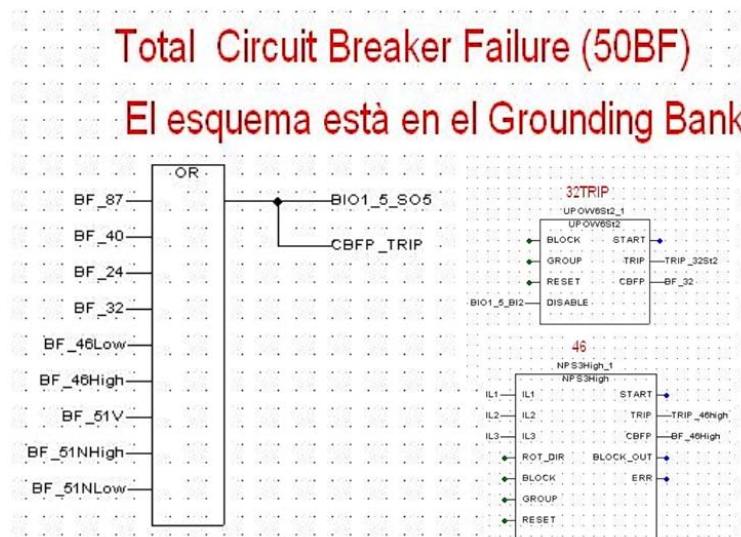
Total Circuit Breaker Failure (50BF)

El esquema està en el Grounding Bank

OR

BF_87
BF_40
BF_24
BF_32
BF_46Low
BF_46High
BF_51V
BF_51NHigh
BF_51NLow

BIO1_5_SO5
CBFP_TRIP

32TRIP
UPOW6St2_1
UPOW6St2
BLOCK
GROUP
RESET
BIO1_5_BI2
DISABLE
START
TRIP
TRIP_32St2
CBFP
BF_32

46
NPS3High_1
NPS3High
IL1
IL1
IL2
IL2
IL3
IL3
ROT_DIR
BLOCK
GROUP
RESET
START
TRIP
TRIP_46high
CBFP
BF_46High
BLOCK_OUT
ERR